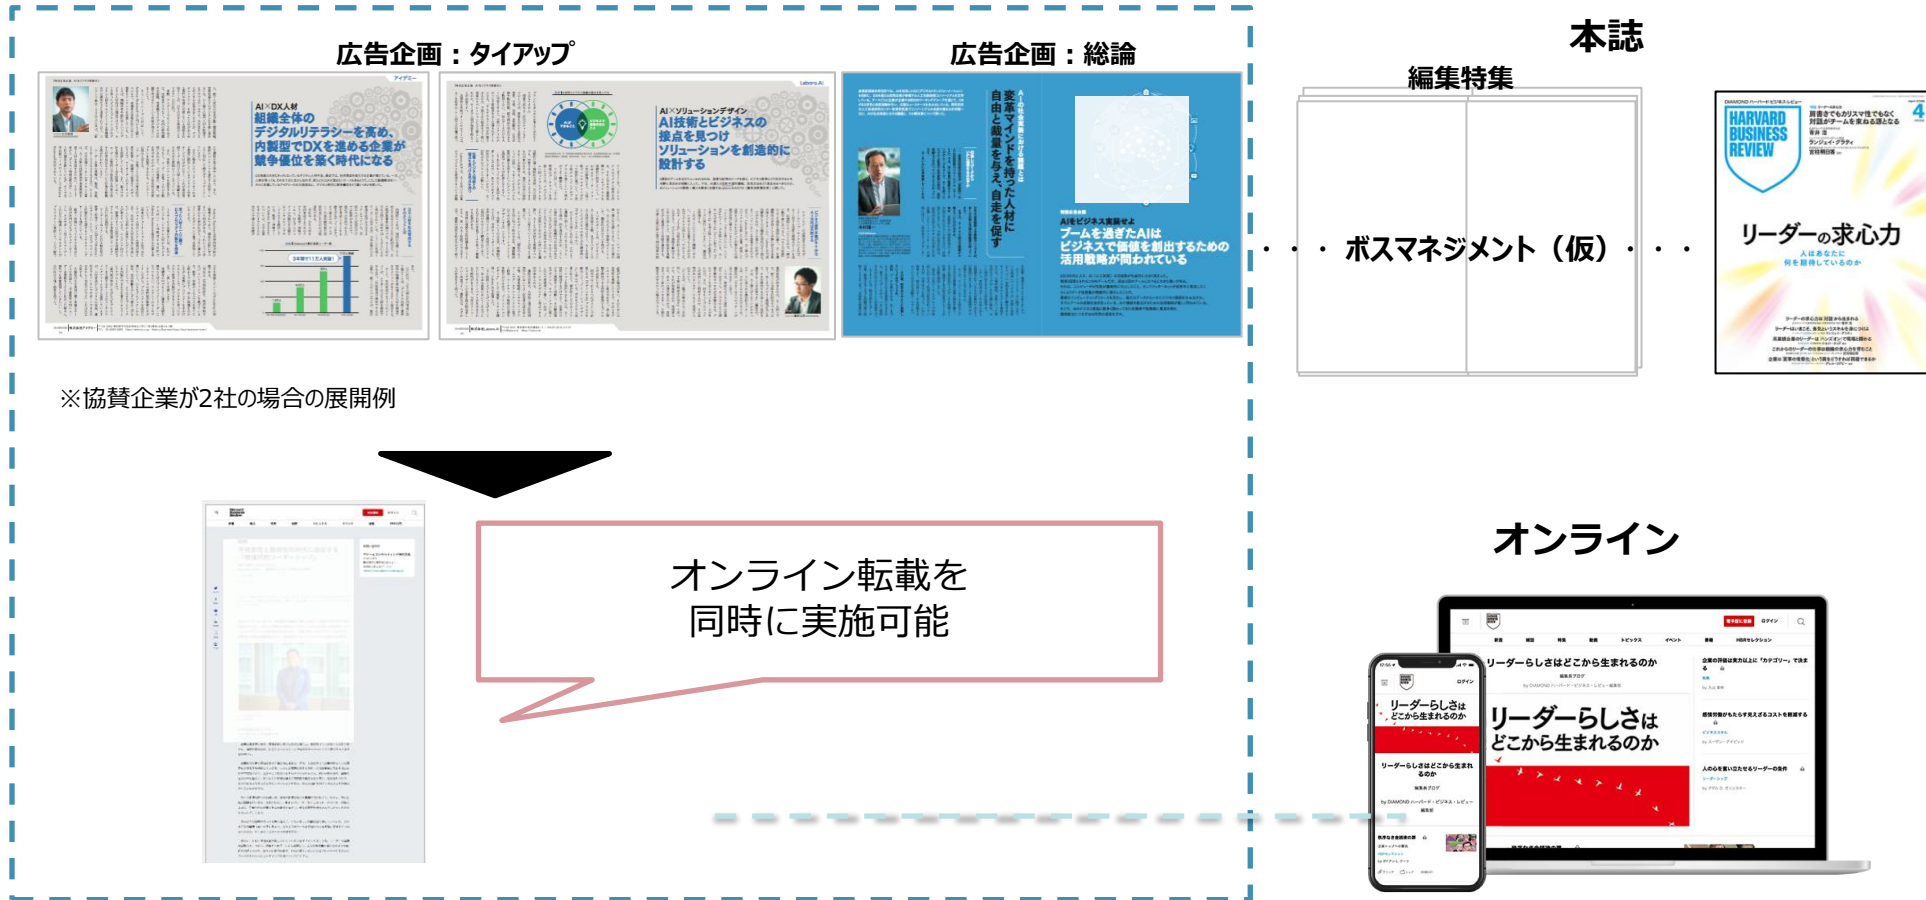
広告企画：タイアップ

広告企画：総論

AI×DX人材
組織全体の
デジタルリテラシーを高め、
内製型でDXを進める企業が
競争優位を築く時代になる

AI×ソリューションデザイン
AI技術とビジネスの
接点を見つけ
ソリューションを創造的に
設計する

変革マインドを持った人材に
自由と裁量を与え、自走を促す

AIをビジネス実装せよ
ブームを過ぎたAIは
ビジネスで価値を創出するための
活用戦略が問われている

※協賛企業が2社の場合の展開例

オンライン転載を
同時に実施可能

本誌

編集特集

・・・ボスマネジメント（仮）・・・

HARVARD BUSINESS REVIEW

リーダーの求心力

オンライン

リーダーらしさはどこから生まれるのか

リーダーらしさは
どこから生まれるのか